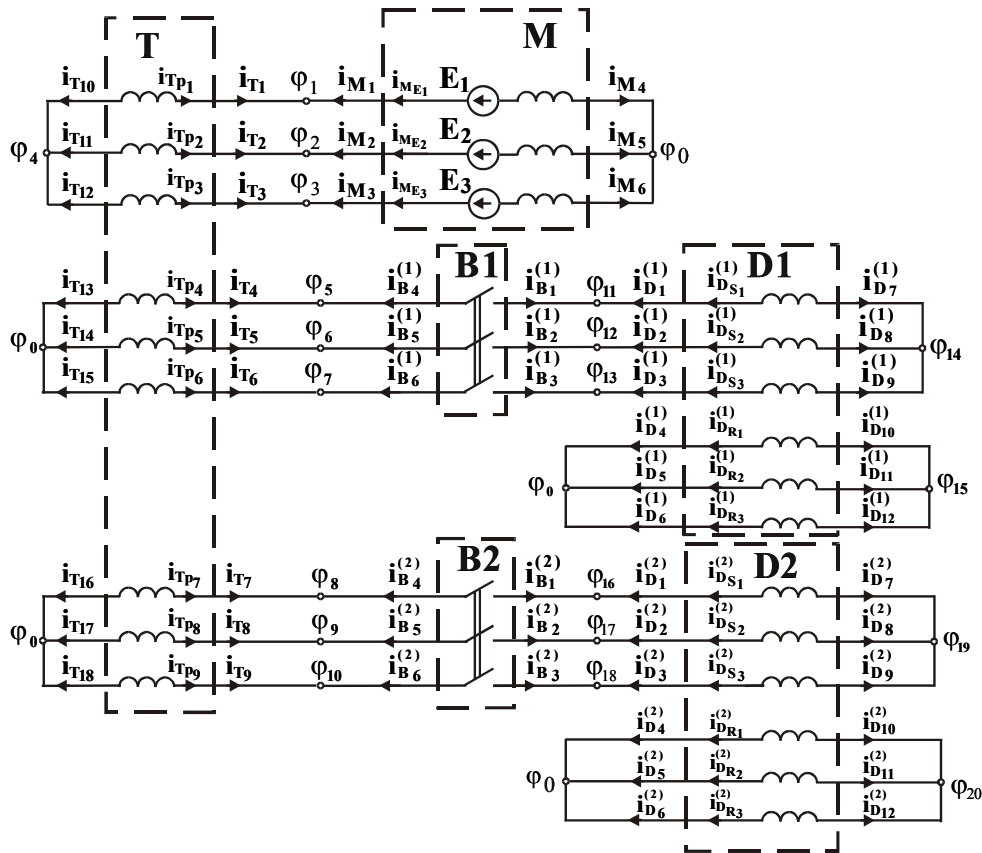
T
M
$i_{T10}$ $i_{Tp_1}$ $i_{T1}$ $\varphi_1$ $i_{M_1}$ $i_{M_{E1}}$ $E_1$ $i_{M4}$
$\varphi_4$ $i_{T11}$ $i_{Tp_2}$ $i_{T2}$ $\varphi_2$ $i_{M_2}$ $i_{M_{E2}}$ $E_2$ $i_{M5}$ $\varphi_0$
$i_{T12}$ $i_{Tp_3}$ $i_{T3}$ $\varphi_3$ $i_{M_3}$ $i_{M_{E3}}$ $E_3$ $i_{M6}$

B1
D1
$i_{T13}$ $i_{Tp_4}$ $i_{T4}$ $\varphi_5$ $i^{(1)}_{B_4}$ $i^{(1)}_{B_1}$ $\varphi_{11}$ $i^{(1)}_{D_1}$ $i^{(1)}_{D_{S1}}$ $i^{(1)}_{D_7}$
$\varphi_0$ $i_{T14}$ $i_{Tp_5}$ $i_{T5}$ $\varphi_6$ $i^{(1)}_{B_5}$ $i^{(1)}_{B_2}$ $\varphi_{12}$ $i^{(1)}_{D_2}$ $i^{(1)}_{D_{S2}}$ $i^{(1)}_{D_8}$ $\varphi_{14}$
$i_{T15}$ $i_{Tp_6}$ $i_{T6}$ $\varphi_7$ $i^{(1)}_{B_6}$ $i^{(1)}_{B_3}$ $\varphi_{13}$ $i^{(1)}_{D_3}$ $i^{(1)}_{D_{S3}}$ $i^{(1)}_{D_9}$
$i^{(1)}_{D_4}$ $i^{(1)}_{D_{R1}}$ $i^{(1)}_{D10}$
$\varphi_0$ $i^{(1)}_{D_5}$ $i^{(1)}_{D_{R2}}$ $i^{(1)}_{D11}$ $\varphi_{15}$
$i^{(1)}_{D_6}$ $i^{(1)}_{D_{R3}}$ $i^{(1)}_{D12}$

B2
D2
$i_{T16}$ $i_{Tp_7}$ $i_{T7}$ $\varphi_8$ $i^{(2)}_{B_4}$ $i^{(2)}_{B_1}$ $\varphi_{16}$ $i^{(2)}_{D_1}$ $i^{(2)}_{D_{S1}}$ $i^{(2)}_{D_7}$
$\varphi_0$ $i_{T17}$ $i_{Tp_8}$ $i_{T8}$ $\varphi_9$ $i^{(2)}_{B_5}$ $i^{(2)}_{B_2}$ $\varphi_{17}$ $i^{(2)}_{D_2}$ $i^{(2)}_{D_{S2}}$ $i^{(2)}_{D_8}$ $\varphi_{19}$
$i_{T18}$ $i_{Tp_9}$ $i_{T9}$ $\varphi_{10}$ $i^{(2)}_{B_6}$ $i^{(2)}_{B_3}$ $\varphi_{18}$ $i^{(2)}_{D_3}$ $i^{(2)}_{D_{S3}}$ $i^{(2)}_{D_9}$
$i^{(2)}_{D_4}$ $i^{(2)}_{D_{R1}}$ $i^{(2)}_{D10}$
$\varphi_0$ $i^{(2)}_{D_5}$ $i^{(2)}_{D_{R2}}$ $i^{(2)}_{D11}$ $\varphi_{20}$
$i^{(2)}_{D_6}$ $i^{(2)}_{D_{R3}}$ $i^{(2)}_{D12}$